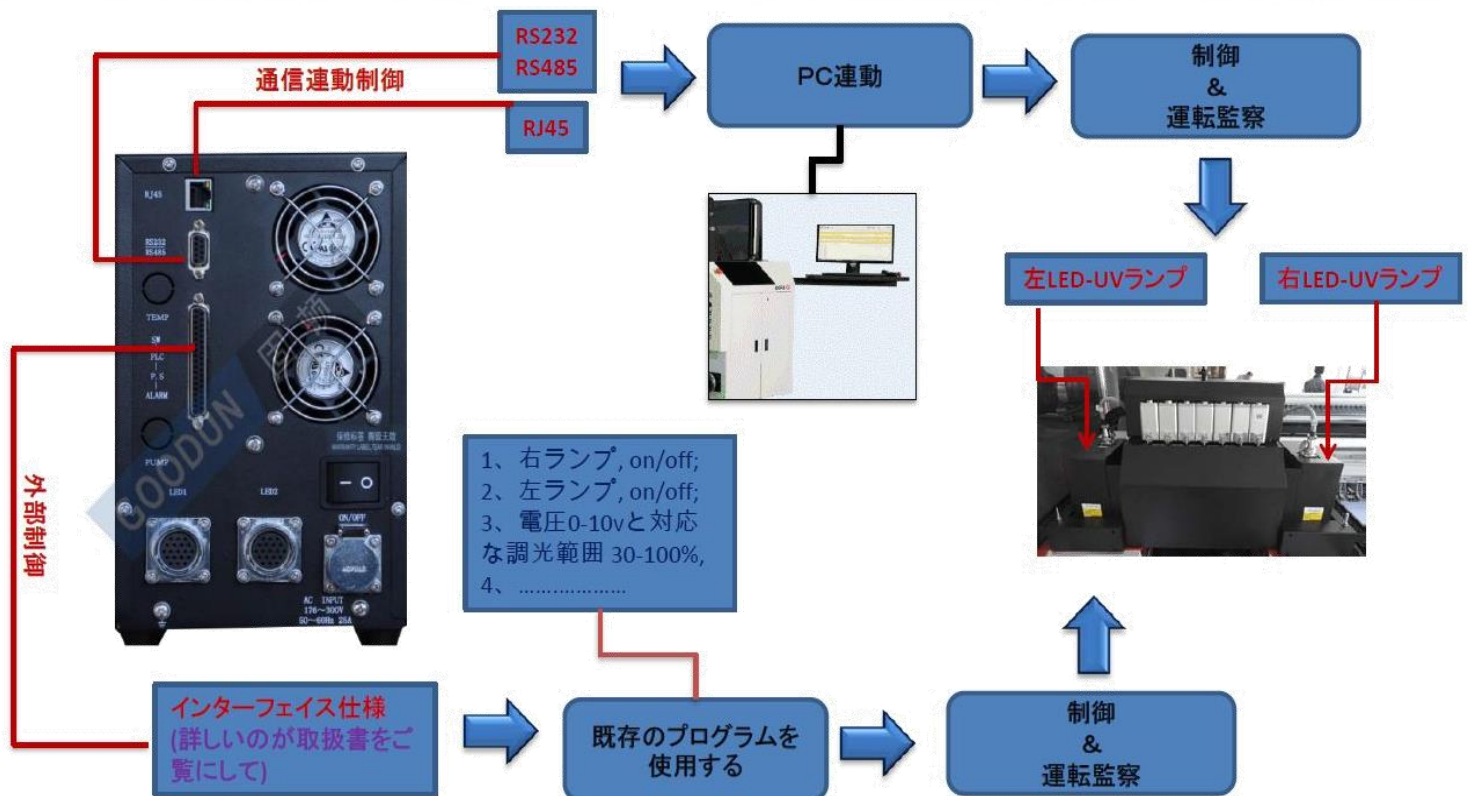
RS232
RS485

通信連動制御

RJ45

PC連動

制御
&
運転監察

RJ45

RS232
RS485

TEMP

SW
PLC
P.S
ALARM

PUMP

LED1

LED2

ON/OFF

AC INPUT
176~300V
50~60Hz 25A

GOODUN

外部制御

左LED-UVランプ

右LED-UVランプ

1、右ランプ, on/off;
2、左ランプ, on/off;
3、電圧0-10vと対応な調光範囲 30-100%,
4、..................

インターフェイス仕様
(詳しいのが取扱書をご覧にして)

既存のプログラムを使用する

制御
&
運転監察